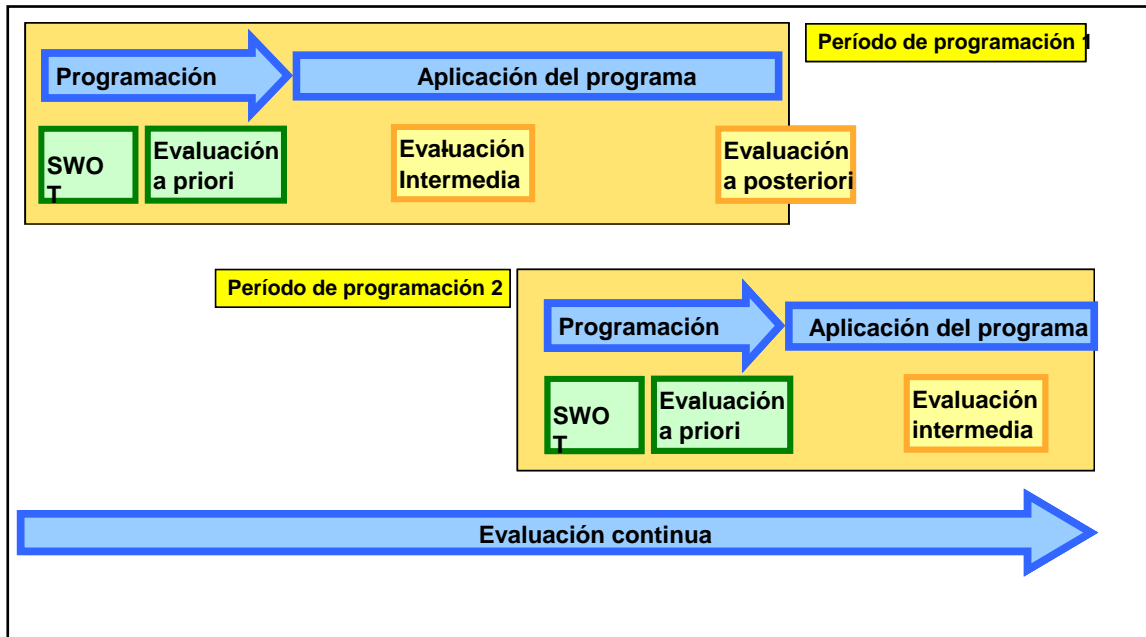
Período de programación 1

Programación

Aplicación del programa

SWOT

Evaluación a priori

Evaluación Intermedia

Evaluación a posteriori

Período de programación 2

Programación

Aplicación del programa

SWOT

Evaluación a priori

Evaluación intermedia

Evaluación continua